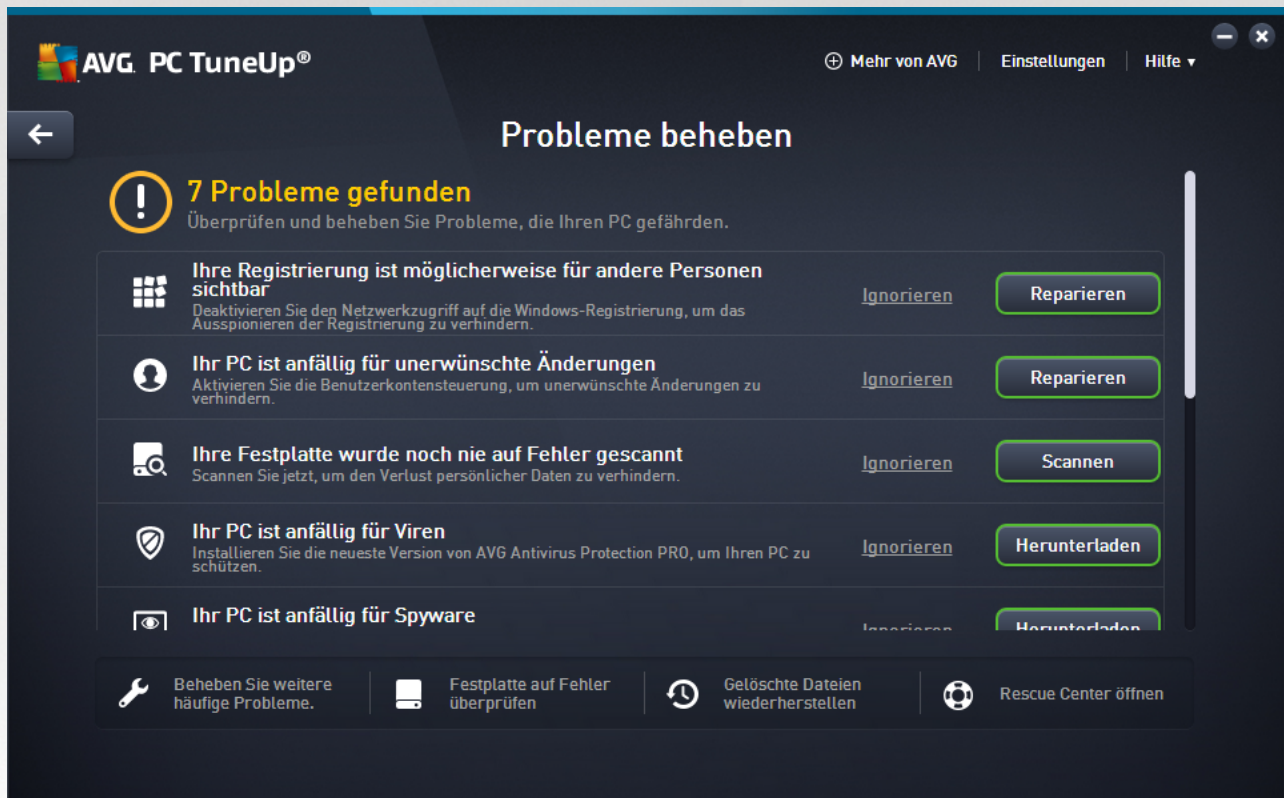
AVG. PC TuneUp®

Mehr von AVG | Einstellungen | Hilfe ▾

Probleme beheben

7 Probleme gefunden
Überprüfen und beheben Sie Probleme, die Ihren PC gefährden.

Ihre Registrierung ist möglicherweise für andere Personen sichtbar
Deaktivieren Sie den Netzwerkzugriff auf die Windows-Registrierung, um das Ausspionieren der Registrierung zu verhindern.
Ignorieren
Reparieren

Ihr PC ist anfällig für unerwünschte Änderungen
Aktivieren Sie die Benutzerkontensteuerung, um unerwünschte Änderungen zu verhindern.
Ignorieren
Reparieren

Ihre Festplatte wurde noch nie auf Fehler gescannt
Scannen Sie jetzt, um den Verlust persönlicher Daten zu verhindern.
Ignorieren
Scannen

Ihr PC ist anfällig für Viren
Installieren Sie die neueste Version von AVG Antivirus Protection PRO, um Ihren PC zu schützen.
Ignorieren
Herunterladen

Ihr PC ist anfällig für Spyware
Ignorieren
Herunterladen

Beheben Sie weitere häufige Probleme.
Festplatte auf Fehler überprüfen
Gelöschte Dateien wiederherstellen
Rescue Center öffnen